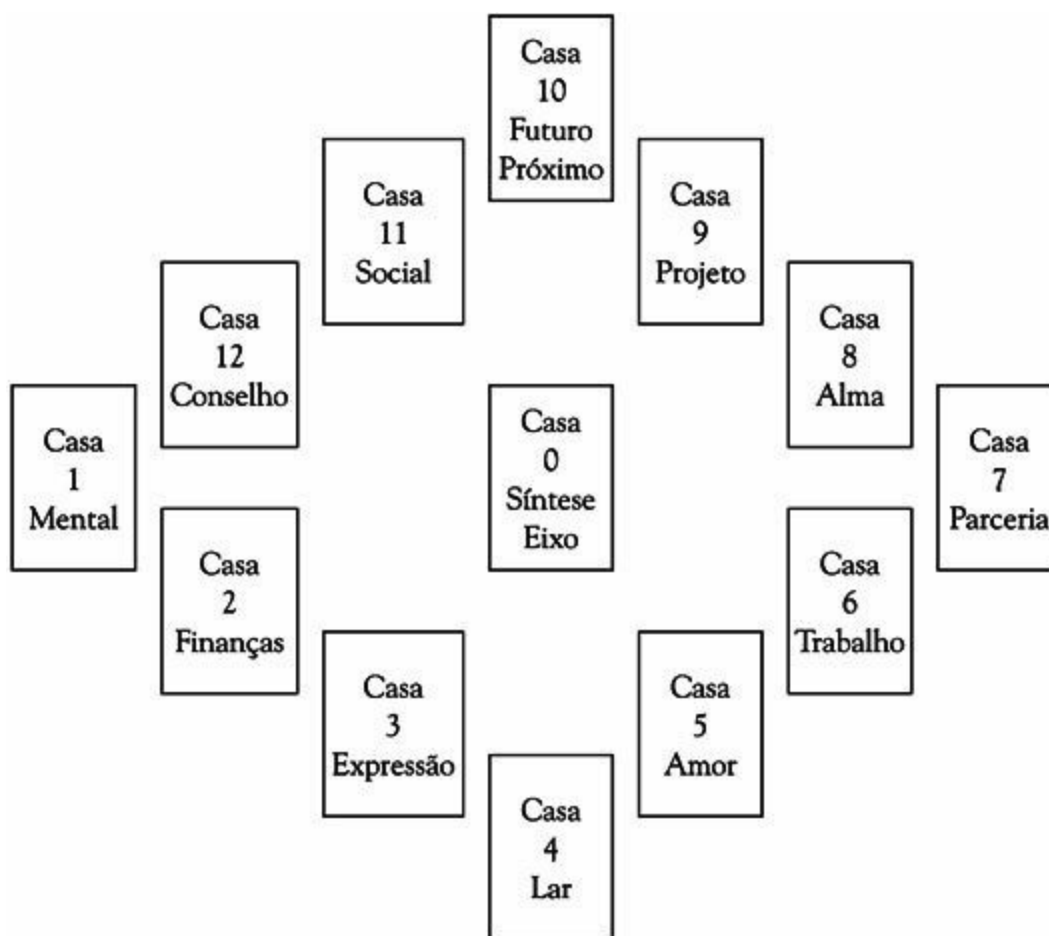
Casa
10
Futuro
Próximo

Casa
11
Social

Casa
9
Projeto

Casa
12
Conselho

Casa
8
Alma

Casa
1
Mental

Casa
0
Síntese
Eixo

Casa
7
Parceria

Casa
2
Finanças

Casa
6
Trabalho

Casa
3
Expressão

Casa
5
Amor

Casa
4
Lar